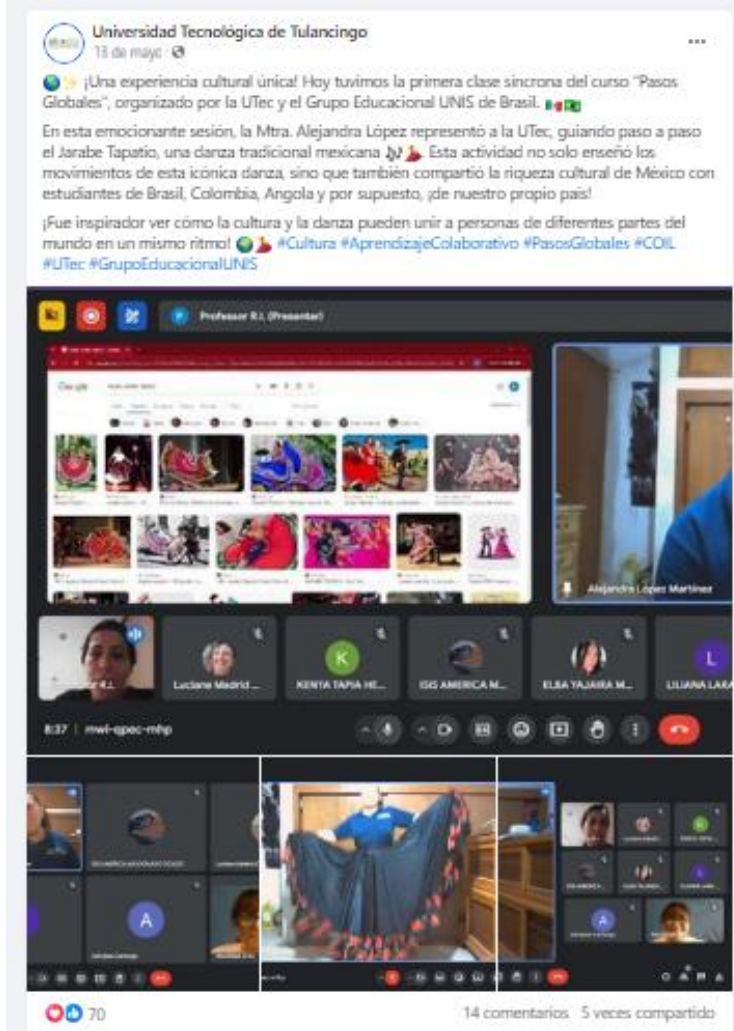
Universidad Tecnológica de Tulancingo
13 de mayo ·

...

🌎✨ ¡Una experiencia cultural única! Hoy tuvimos la primera clase síncrona del curso "Pasos Globales", organizado por la UTec y el Grupo Educacional UNIS de Brasil. 🇲🇽🇧🇷

En esta emocionante sesión, la Mtra. Alejandra López representó a la UTec, guiando paso a paso el Jarabe Tapatío, una danza tradicional mexicana 🎶💃. Esta actividad no solo enseñó los movimientos de esta icónica danza, sino que también compartió la riqueza cultural de México con estudiantes de Brasil, Colombia, Angola y por supuesto, ¡de nuestro propio país!

¡Fue inspirador ver cómo la cultura y la danza pueden unir a personas de diferentes partes del mundo en un mismo ritmo! 🌎💃 #Cultura #AprendizajeColaborativo #PasosGlobales #COIL #UTec #GrupoEducacionalUNIS

Professor R.I. (Presenter)

Google

Alejandra López Martínez

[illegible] R.I.

Luciane Madrid ...

K

KENYA TAPIA HE...

ISIS AMERICA M...

ELSA YAJAIRA M...

L

LILIANA LARA

8:37 | mwi-qpec-mhp

A

70

14 comentarios 5 veces compartido